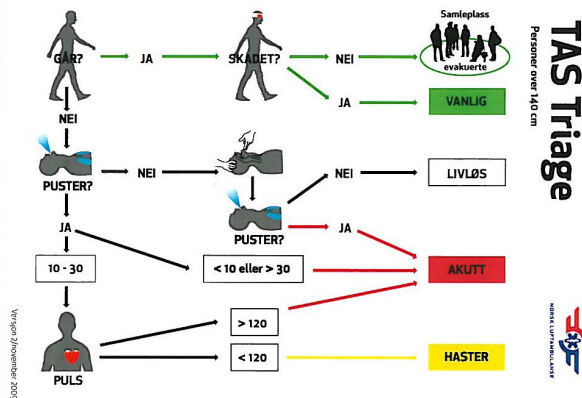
TAS Triage
Personer over 140 cm

GÅR?
JA
SKADET?
NEI
Samleplass
evakuerte
JA
VANLIG
NEI
PUSTER?
NEI
NEI
LIVLØS
PUSTER?
JA
JA
10 - 30
< 10 eller > 30
AKUTT
> 120
PULS
< 120
HASTER

NORSK LUFTAMBULANSE

Versjon 2/november 2009